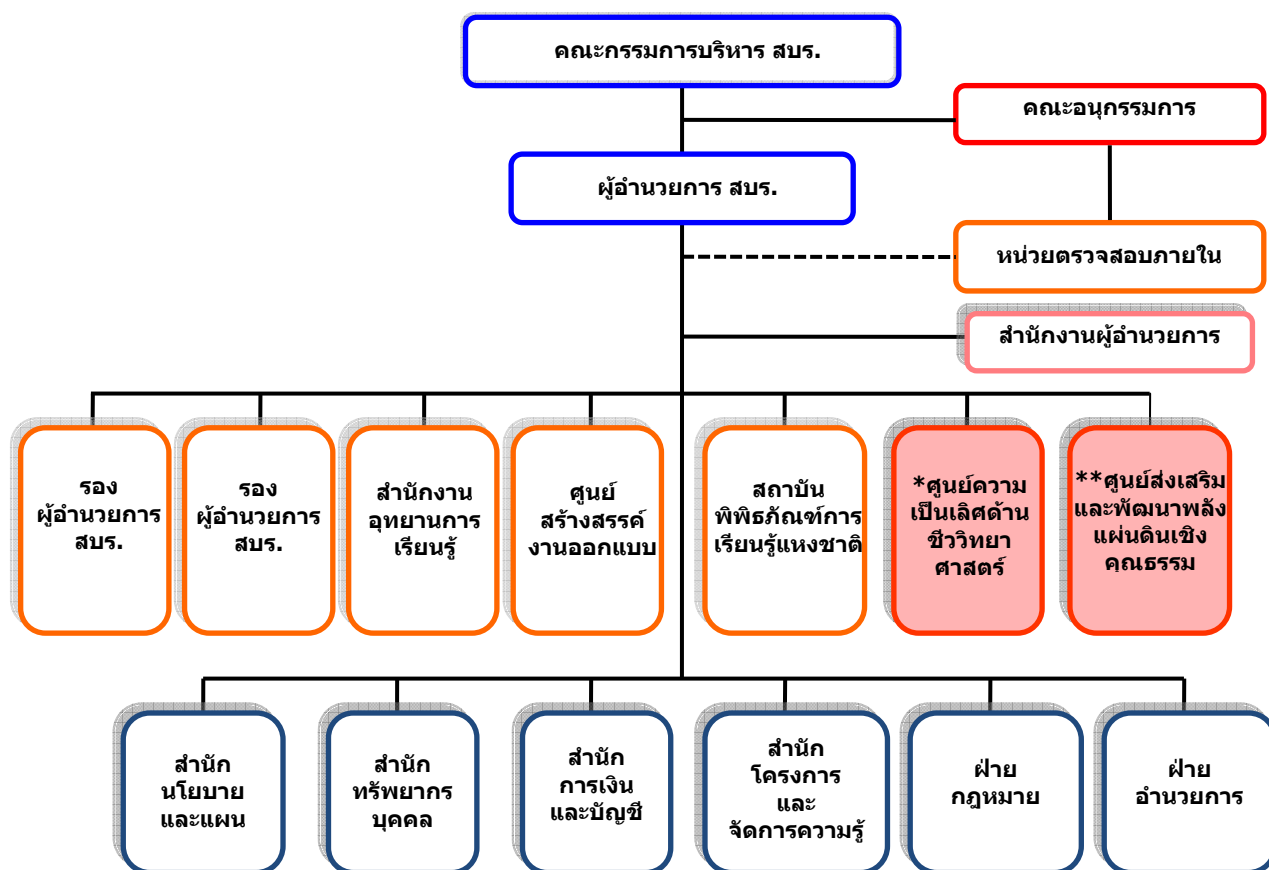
คณะกรรมการบริหาร สบร.

คณะอนุกรรมการ

ผู้อำนวยการ สบร.

หน่วยตรวจสอบภายใน

สำนักงานผู้อำนวยการ

รอง ผู้อำนวยการ สบร.

รอง ผู้อำนวยการ สบร.

สำนักงาน อุทยานการเรียนรู้

ศูนย์ สร้างสรรค์ งานออกแบบ

สถาบัน พิพิธภัณฑ์การเรียนรู้แหงชาติ

*ศูนย์ความเป็นเลิศด้านชีววิทยาศาสตร์

**ศูนย์ส่งเสริมและพัฒนาพลังแผ่นดินเชิงคุณธรรม

สำนัก นโยบาย และแผน

สำนัก ทรัพยากรบุคคล

สำนัก การเงิน และบัญชี

สำนัก โครงการ และ จัดการความรู้

ฝ่าย กฎหมาย

ฝ่าย อำนวยการ